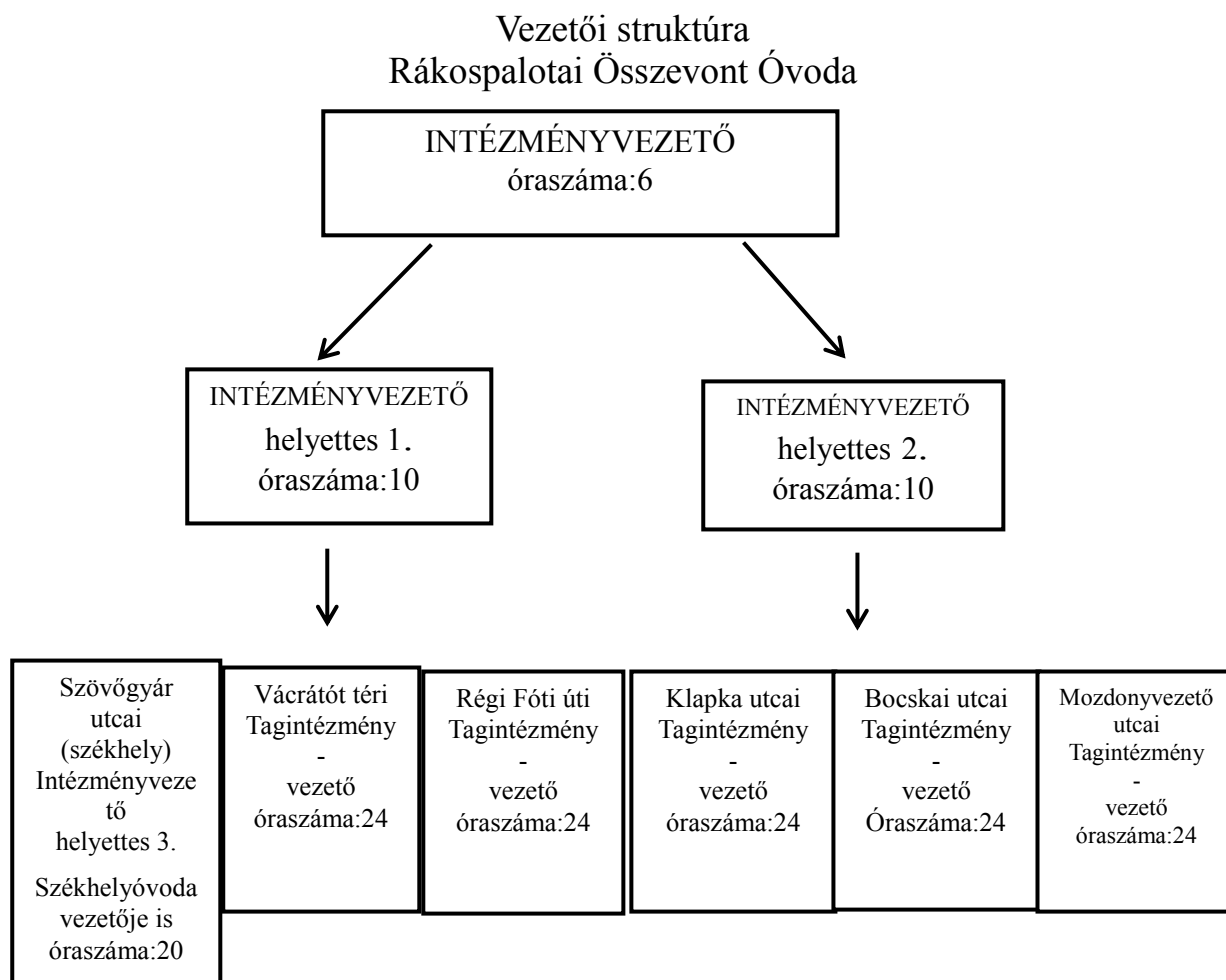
Vezetői struktúra
Rákospalotai Összevont Óvoda

INTÉZMÉNYVEZETŐ
óraszáma:6

INTÉZMÉNYVEZETŐ
helyettes 1.
óraszáma:10

INTÉZMÉNYVEZETŐ
helyettes 2.
óraszáma:10

Szövőgyár utcai (székhely) Intézményvezető helyettes 3.

Székhelyóvoda vezetője is óraszáma:20

Vácrátót téri Tagintézmény - vezető óraszáma:24

Régi Fóti úti Tagintézmény - vezető óraszáma:24

Klapka utcai Tagintézmény - vezető óraszáma:24

Bocskai utcai Tagintézmény - vezető Óraszáma:24

Mozdonyvezető utcai Tagintézmény - vezető óraszáma:24